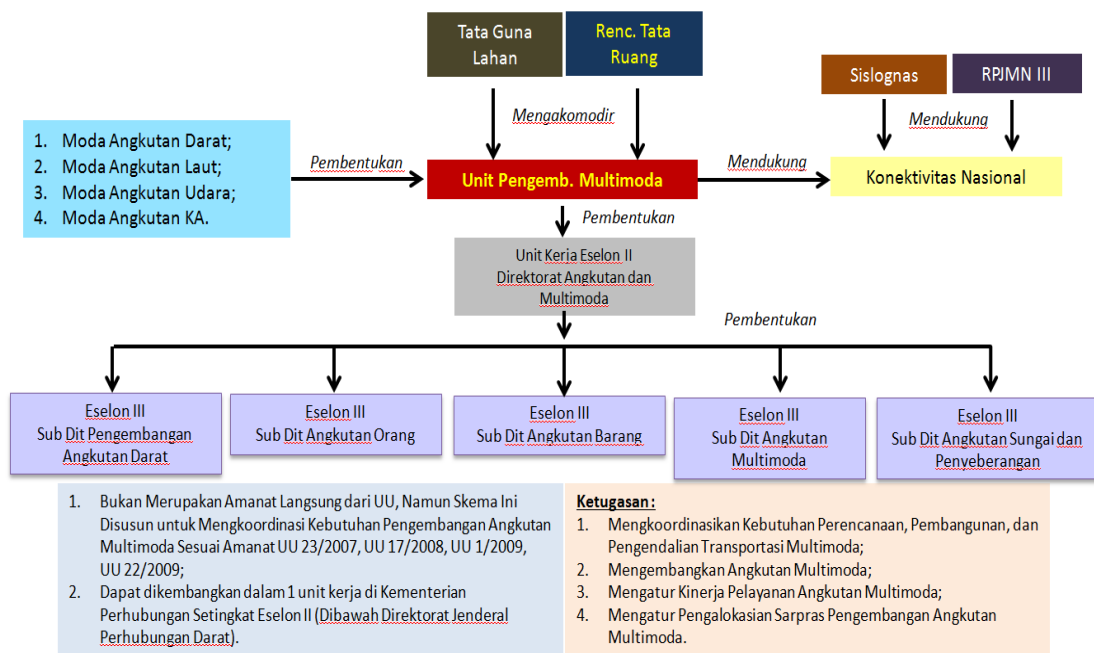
Tata Guna Lahan

Renc. Tata Ruang

Sislognas

RPJMN III

Mengakomodir

Mendukung

1. Moda Angkutan Darat;
2. Moda Angkutan Laut;
3. Moda Angkutan Udara;
4. Moda Angkutan KA.

Pembentukan

Unit Pengemb. Multimoda

Mendukung

Konektivitas Nasional

Pembentukan

Unit Keria Eselon II Direktorat Angkutan dan Multimoda

Pembentukan

Eselon III Sub Dit Pengembangan Angkutan Darat

Eselon III Sub Dit Angkutan Orang

Eselon III Sub Dit Angkutan Barang

Eselon III Sub Dit Angkutan Multimoda

Eselon III Sub Dit Angkutan Sungai dan Penyeberangan

1. Bukan Merupakan Amanat Langsung dari UU, Namun Skema Ini Disusun untuk Mengkoordinasi Kebutuhan Pengembangan Angkutan Multimoda Sesuai Amanat UU 23/2007, UU 17/2008, UU 1/2009, UU 22/2009;
2. Dapat dikembangkan dalam 1 unit kerja di Kementerian Perhubungan Setingkat Eselon II (Dibawah Direktorat Jenderal Perhubungan Darat).

Ketugasan :
1. Mengkoordinasikan Kebutuhan Perencanaan, Pembangunan, dan Pengendalian Transportasi Multimoda;
2. Mengembangkan Angkutan Multimoda;
3. Mengatur Kinerja Pelayanan Angkutan Multimoda;
4. Mengatur Pengalokasian Sarpras Pengembangan Angkutan Multimoda.